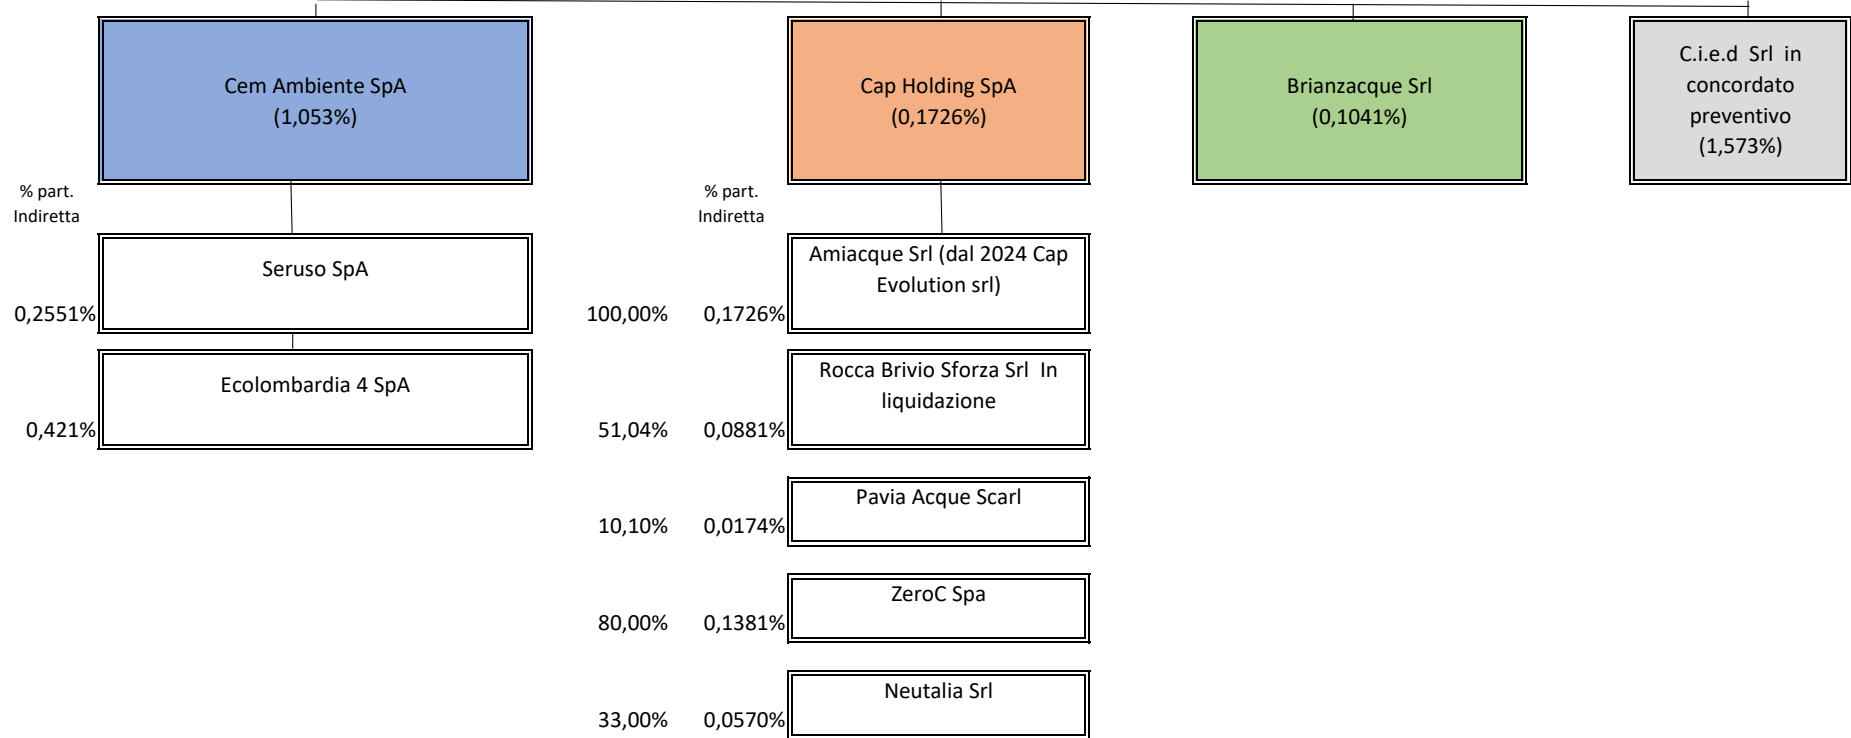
Cem Ambiente SpA
(1,053%)

Cap Holding SpA
(0,1726%)

Brianzacque Srl
(0,1041%)

C.i.e.d Srl in concordato preventivo
(1,573%)

% part. Indiretta

Seruso SpA

0,2551%

Ecolombardia 4 SpA

0,421%

% part. Indiretta

Amiacque Srl (dal 2024 Cap Evolution srl)

100,00% 0,1726%

Rocca Brivio Sforza Srl In liquidazione

51,04% 0,0881%

Pavia Acque Scarl

10,10% 0,0174%

ZeroC Spa

80,00% 0,1381%

Neutalia Srl

33,00% 0,0570%